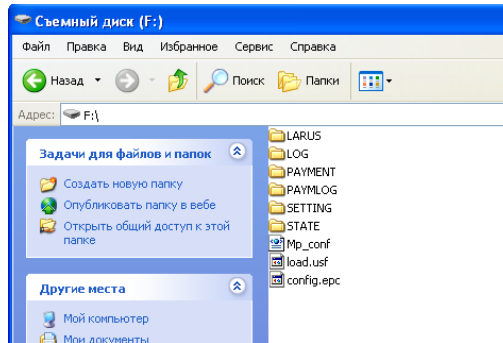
Съемный диск (F:)

Файл Правка Вид Избранное Сервис Справка

Назад Поиск Папки

Адрес: F:\

Задачи для файлов и папок

Создать новую папку
Опубликовать папку в вебе
Открыть общий доступ к этой папке

Другие места

Мой компьютер
Мои документы

LARUS
LOG
PAYMENT
PAYMLOG
SETTING
STATE
Mp_conf
load.usf
config.epc